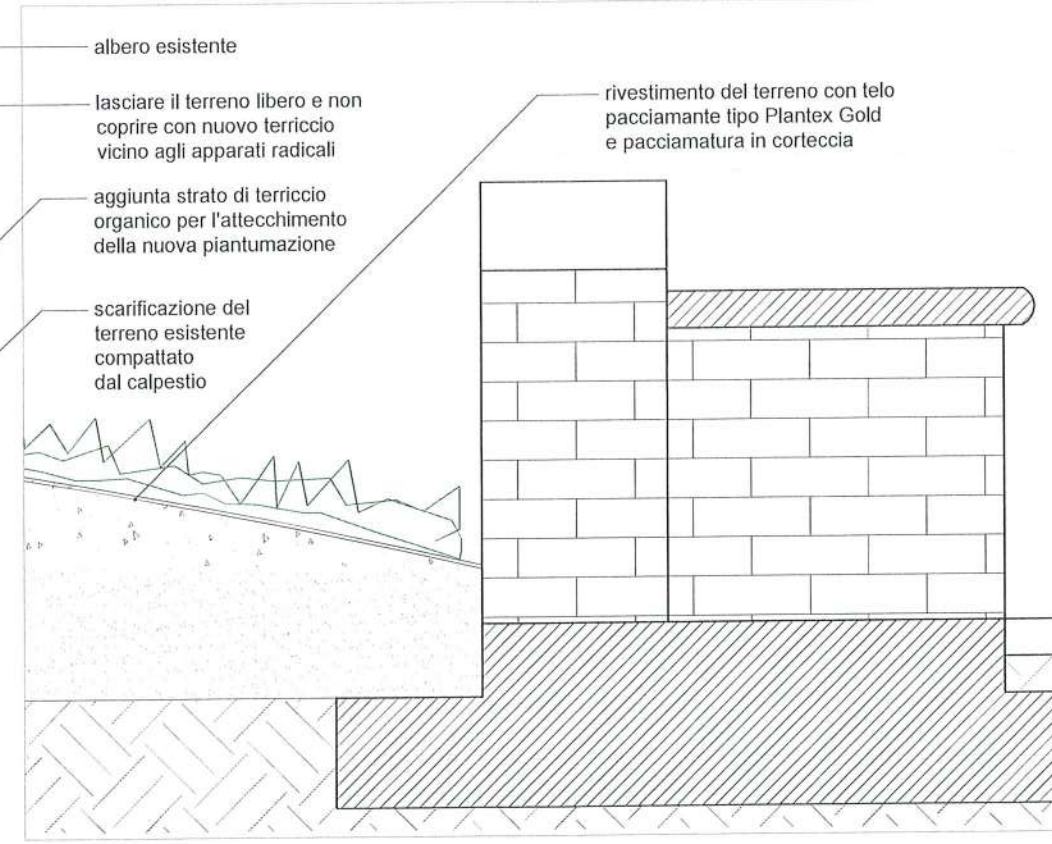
albero esistente

lasciare il terreno libero e non coprire con nuovo terriccio vicino agli apparati radicali

aggiunta strato di terriccio organico per l'attecchimento della nuova piantumazione

scarificazione del terreno esistente compattato dal calpestio

rivestimento del terreno con telo pacciamante tipo Plantex Gold e pacciamatura in corteccia